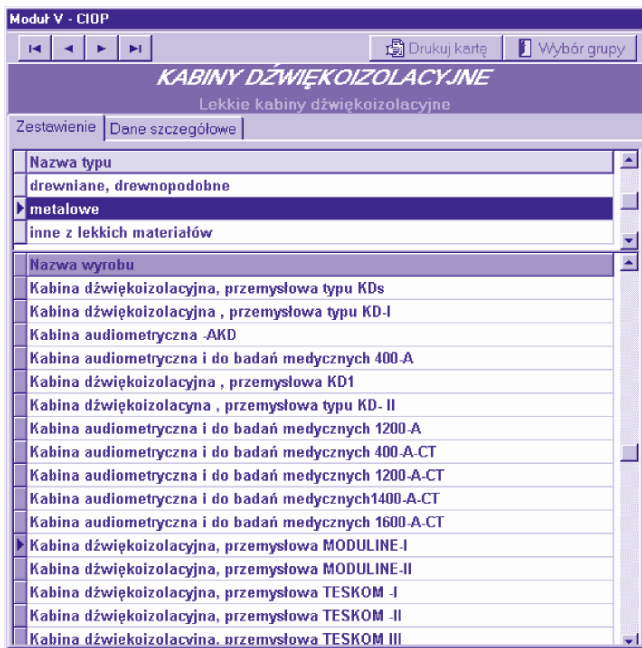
Moduł V - CIOP

Drukuj kartę | Wybór grupy

KABINY DŹWIĘKOIZOLACYJNE
Lekkie kabiny dźwiękoizolacyjne

Zestawienie | Dane szczegółowe

| Nazwa typu |
|---|
| drewniane, drewnopodobne |
| metalowe |
| inne z lekkich materiałów |

| Nazwa wyrobu |
|---|
| Kabina dźwiękoizolacyjna, przemysłowa typu KDs |
| Kabina dźwiękoizolacyjna , przemysłowa typu KD-I |
| Kabina audiometryczna -AKD |
| Kabina audiometryczna i do badań medycznych 400-A |
| Kabina dźwiękoizolacyjna , przemysłowa KD1 |
| Kabina dźwiękoizolacyna , przemysłowa typu KD- II |
| Kabina audiometryczna i do badań medycznych 1200-A |
| Kabina audiometryczna i do badań medycznych 400-A-CT |
| Kabina audiometryczna i do badań medycznych 1200-A-CT |
| Kabina audiometryczna i do badań medycznych1400-A-CT |
| Kabina audiometryczna i do badań medycznych 1600-A-CT |
| Kabina dźwiękoizolacyjna, przemysłowa MODULINE-I |
| Kabina dźwiękoizolacyjna, przemysłowa MODULINE-II |
| Kabina dźwiękoizolacyjna, przemysłowa TESKOM -I |
| Kabina dźwiękoizolacyjna, przemysłowa TESKOM -II |
| Kabina dźwiekoizolacyjna, przemysłowa TESKOM III |